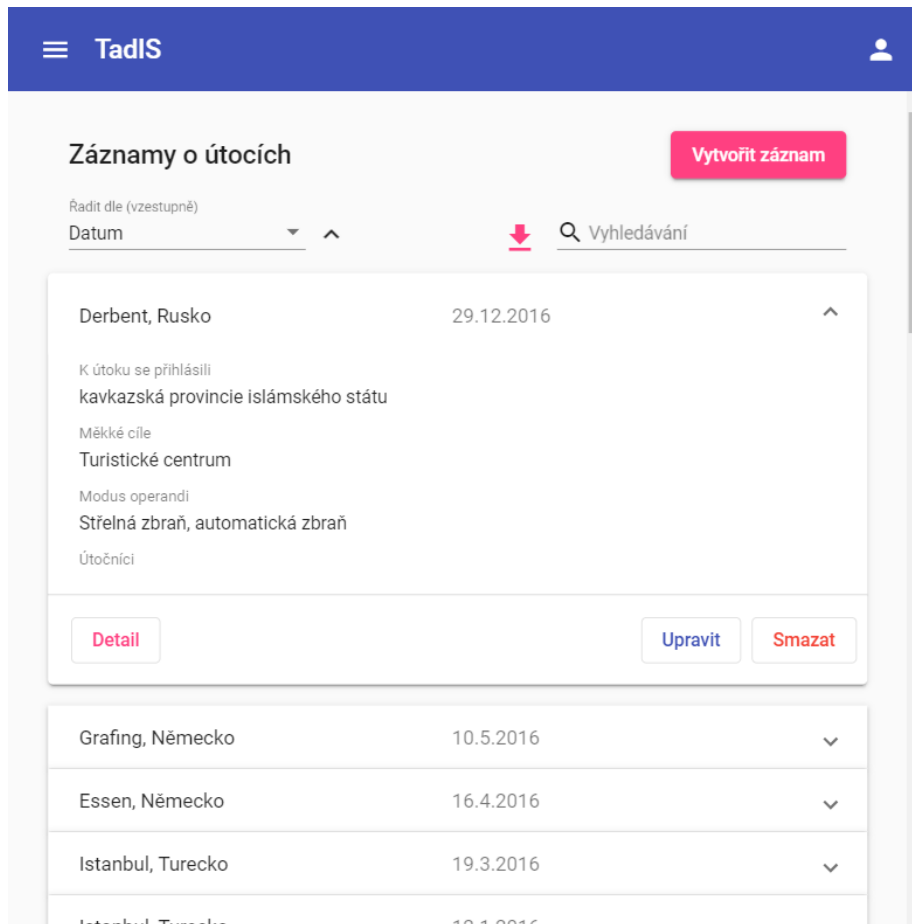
TadIS

Záznamy o útocích

Vytvořit záznam

Řadit dle (vzestupně)
Datum

Vyhledávání

Derbent, Rusko 29.12.2016

K útoku se přihlásili
kavkazská provincie islámského státu

Měkké cíle
Turistické centrum

Modus operandi
Střelná zbraň, automatická zbraň

Útočníci

Detail

Upravit

Smazat

Grafing, Německo 10.5.2016

Essen, Německo 16.4.2016

Istanbul, Turecko 19.3.2016

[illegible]